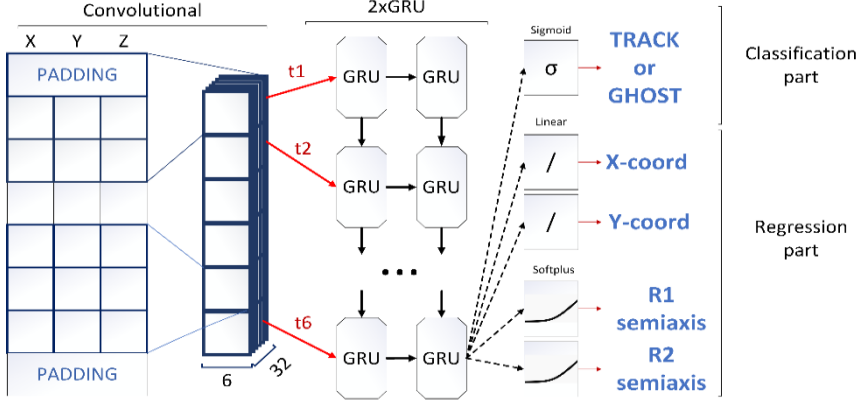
Convolutional

X Y Z

PADDING

PADDING

6

32

2xGRU

t1

t2

t6

GRU GRU

GRU GRU

...

GRU GRU

Sigmoid

σ

TRACK or GHOST

Classification part

Linear

/

X-coord

/

Y-coord

Softplus

R1 semiaxis

R2 semiaxis

Regression part